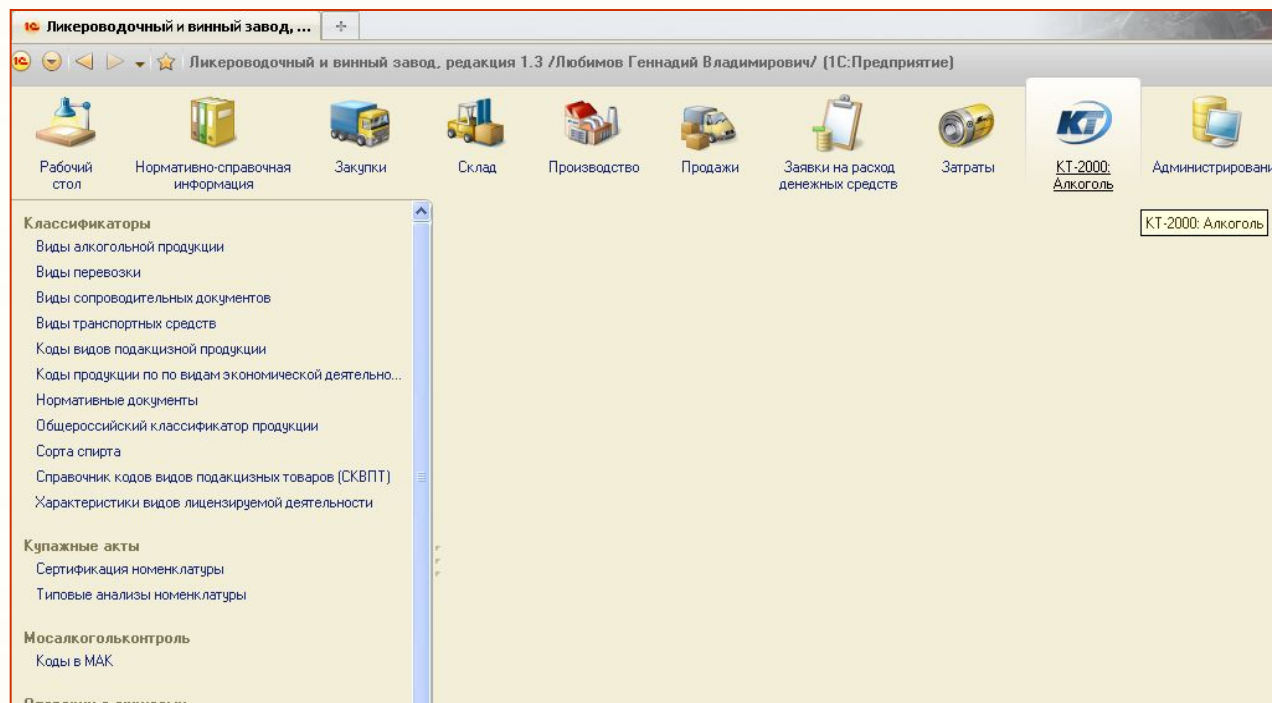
Ликероводочный и винный завод, ...

Ликероводочный и винный завод, редакция 1.3 /Любимов Геннадий Владимирович/ (1С:Предприятие)

Рабочий стол
Нормативно-справочная информация
Закупки
Склад
Производство
Продажи
Заявки на расход денежных средств
Затраты
КТ-2000: Алкоголь
Администрировани

КТ-2000: Алкоголь

Классификаторы
Виды алкогольной продукции
Виды перевозки
Виды сопроводительных документов
Виды транспортных средств
Коды видов подакцизной продукции
Коды продукции по по видам экономической деятельно...
Нормативные документы
Общероссийский классификатор продукции
Сорта спирта
Справочник кодов видов подакцизных товаров (СКВПТ)
Характеристики видов лицензируемой деятельности

Купажные акты
Сертификация номенклатуры
Типовые анализы номенклатуры

Мосалкогольконтроль
Коды в МАК

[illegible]